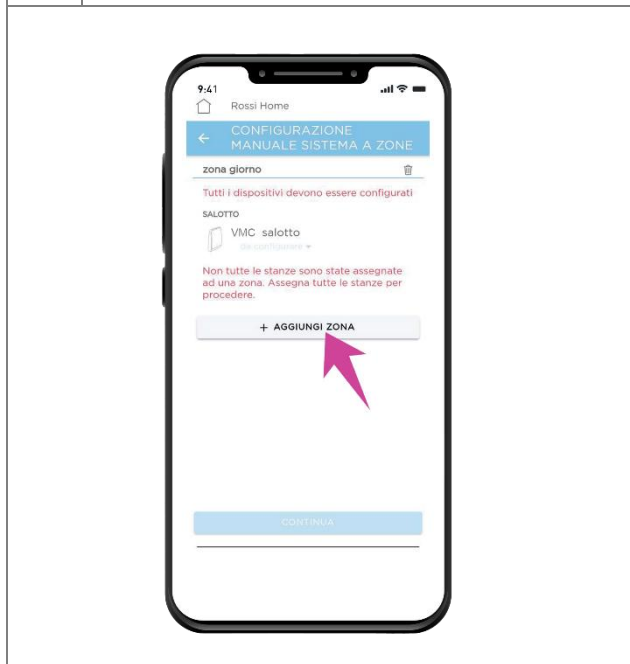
9:41

Rossi Home

CONFIGURAZIONE MANUALE SISTEMA A ZONE

zona giorno

Tutti i dispositivi devono essere configurati

SALOTTO

VMC salotto

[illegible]

Non tutte le stanze sono state assegnate ad una zona. Assegna tutte le stanze per procedere.

+ AGGIUNGI ZONA

CONTINUA